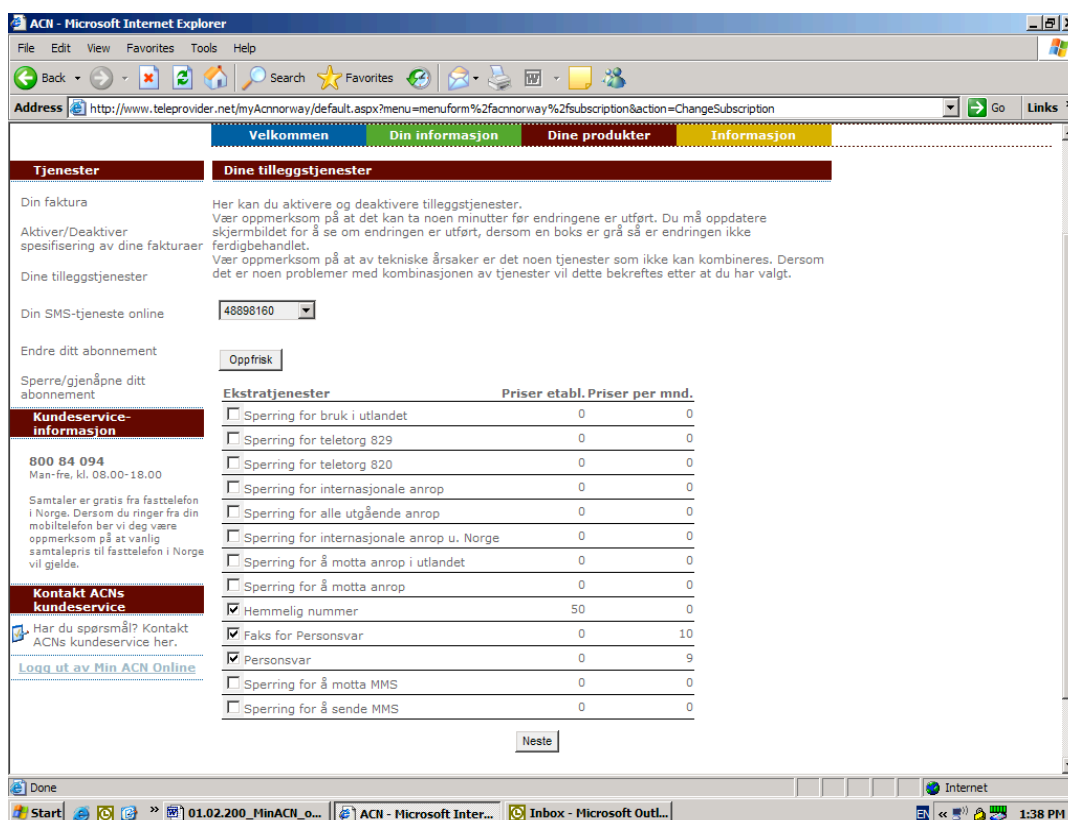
ACN - Microsoft Internet Explorer

File Edit View Favorites Tools Help

Back Search Favorites

Address http://www.teleprovider.net/myAcnnorway/default.aspx?menu=menuform%2facnnorway%2fsubscription&action=ChangeSubscription Go Links

Velkommen Din informasjon Dine produkter Informasjon

Tjenester

Din faktura

Aktiver/Deaktiver spesifisering av dine fakturaer

Dine tilleggstjenester

Din SMS-tjeneste online

Endre ditt abonnement

Sperre/gjenåpne ditt abonnement

Kundeservice-informasjon

800 84 094
Man-fre, kl. 08.00-18.00

Samtaler er gratis fra fasttelefon i Norge. Dersom du ringer fra din mobiltelefon ber vi deg være oppmerksom på at vanlig samtalepris til fasttelefon i Norge vil gjelde.

Kontakt ACNs kundeservice

Har du spørsmål? Kontakt ACNs kundeservice her.

Logg ut av Min ACN Online

Dine tilleggstjenester

Her kan du aktivere og deaktivere tilleggstjenester.
Vær oppmerksom på at det kan ta noen minutter før endringene er utført. Du må oppdatere skjermbildet for å se om endringen er utført, dersom en boks er grå så er endringen ikke ferdigbehandlet.
Vær oppmerksom på at av tekniske årsaker er det noen tjenester som ikke kan kombineres. Dersom det er noen problemer med kombinasjonen av tjenester vil dette bekreftes etter at du har valgt.

48898160

Oppfrisk

| Ekstratjenester | Priser etabl. | Priser per mnd. |
|---|---|---|
| Sperring for bruk i utlandet | 0 | 0 |
| Sperring for teletorg 829 | 0 | 0 |
| Sperring for teletorg 820 | 0 | 0 |
| Sperring for internasjonale anrop | 0 | 0 |
| Sperring for alle utgående anrop | 0 | 0 |
| Sperring for internasjonale anrop u. Norge | 0 | 0 |
| Sperring for å motta anrop i utlandet | 0 | 0 |
| Sperring for å motta anrop | 0 | 0 |
| Hemmelig nummer | 50 | 0 |
| Faks for Personsvar | 0 | 10 |
| Personsvar | 0 | 9 |
| Sperring for å motta MMS | 0 | 0 |
| Sperring for å sende MMS | 0 | 0 |

Neste

Done Internet

Start 01.02.200_MinACN_o... ACN - Microsoft Inter... Inbox - Microsoft Outl... EN 1:38 PM